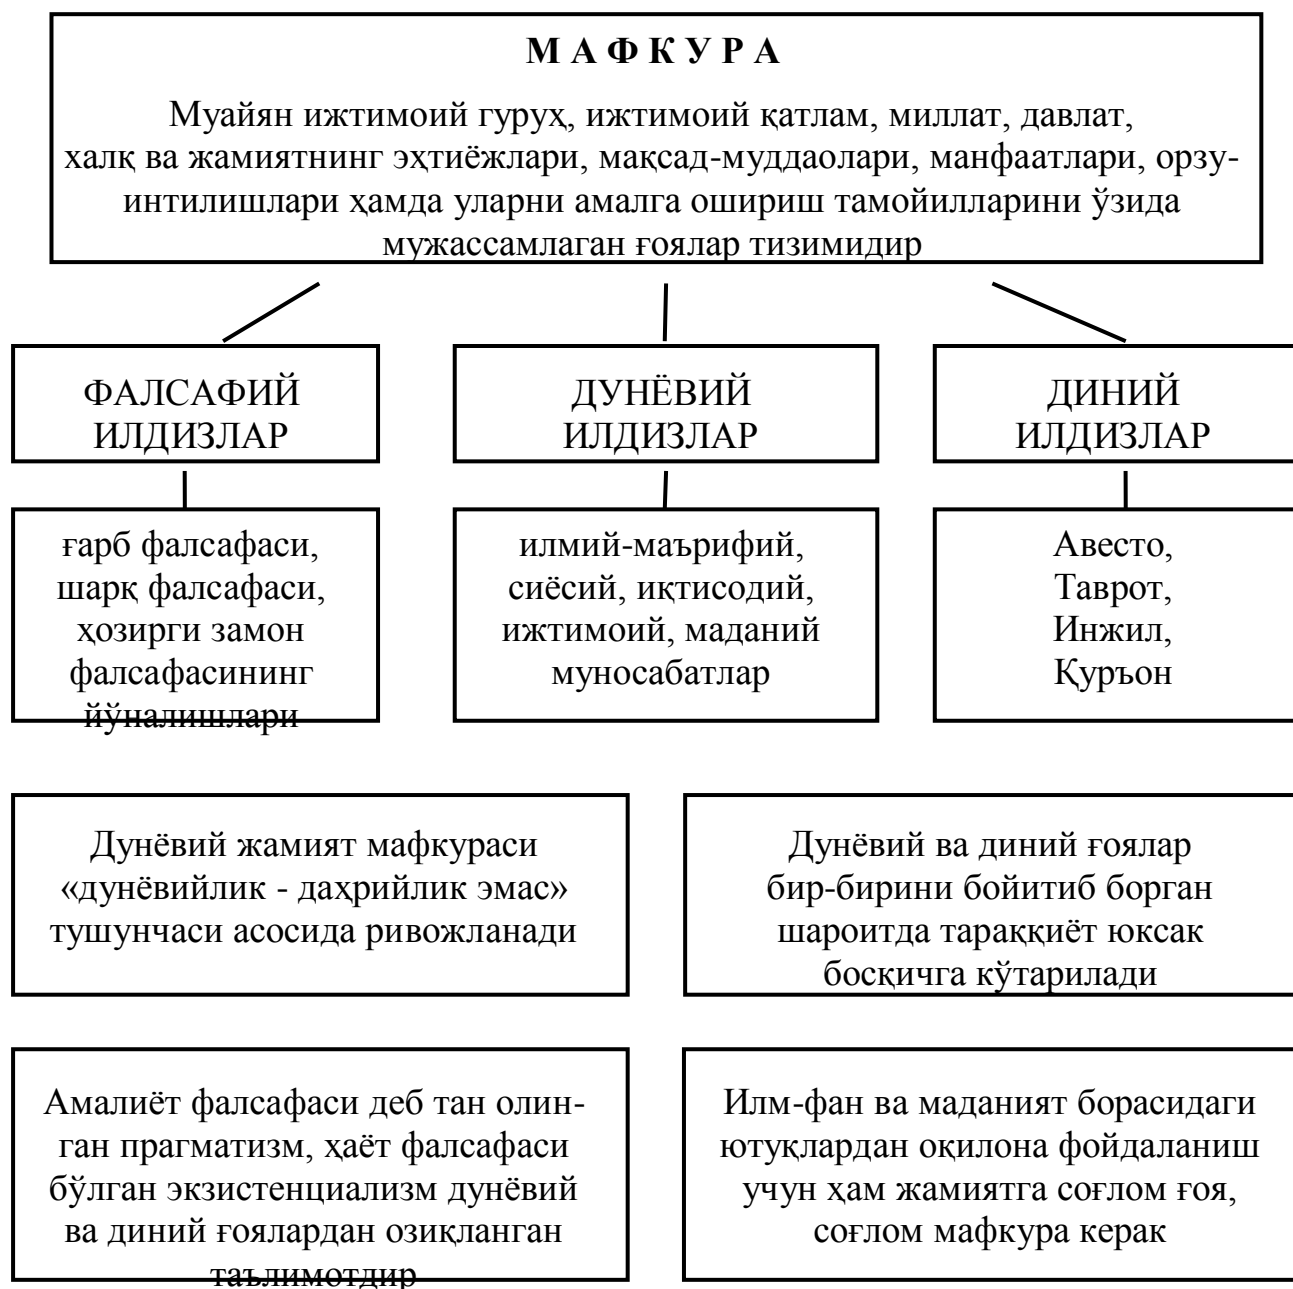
М А Ф К У Р А

Муайян ижтимоий гуруҳ, ижтимоий қатлам, миллат, давлат, халқ ва жамиятнинг эҳтиёжлари, мақсад-муддаолари, манфаатлари, орзу-интилишлари ҳамда уларни амалга ошириш тамойилларини ўзида мужассамлаган ғоялар тизимидир

ФАЛСАФИЙ ИЛДИЗЛАР

ДУНЁВИЙ ИЛДИЗЛАР

ДИНИЙ ИЛДИЗЛАР

ғарб фалсафаси, шарқ фалсафаси, ҳозирги замон фалсафасининг йўналишлари

илмий-маърифий, сиёсий, иқтисодий, ижтимоий, маданий муносабатлар

Авесто, Таврот, Инжил, Қуръон

Дунёвий жамият мафкураси «дунёвийлик - даҳрийлик эмас» тушунчаси асосида ривожланади

Дунёвий ва диний ғоялар бир-бирини бойитиб борган шароитда тараққиёт юксак босқичга кўтарилади

Амалиёт фалсафаси деб тан олинган прагматизм, ҳаёт фалсафаси бўлган экзистенциализм дунёвий ва диний ғоялардан озиқланган таълимотдир

Илм-фан ва маданият борасидаги ютуқлардан оқилона фойдаланиш учун ҳам жамиятга соғлом ғоя, соғлом мафкура керак